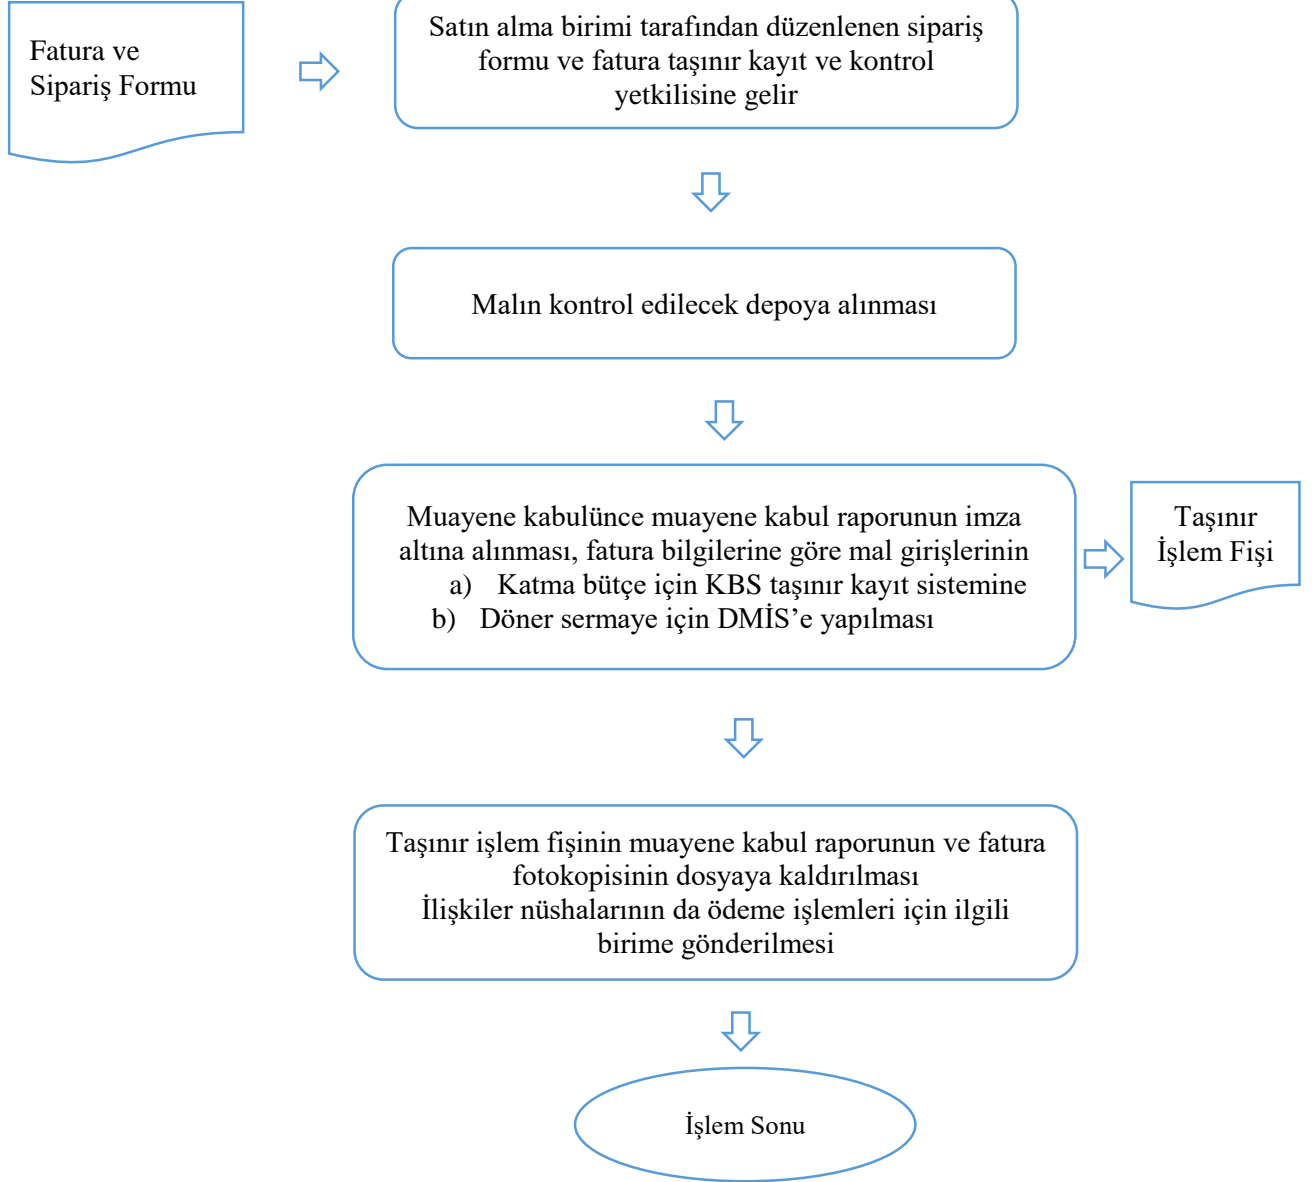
Fatura ve Sipariş Formu

Satın alma birimi tarafından düzenlenen sipariş formu ve fatura taşınır kayıt ve kontrol yetkilisine gelir

Malın kontrol edilecek depoya alınması

Muayene kabulünce muayene kabul raporunun imza altına alınması, fatura bilgilerine göre mal girişlerinin
a) Katma bütçe için KBS taşınır kayıt sistemine
b) Döner sermaye için DMİS'e yapılması

Taşınır İşlem Fişi

Taşınır işlem fişinin muayene kabul raporunun ve fatura fotokopisinin dosyaya kaldırılması
İlişkiler nüshalarının da ödeme işlemleri için ilgili birime gönderilmesi

İşlem Sonu